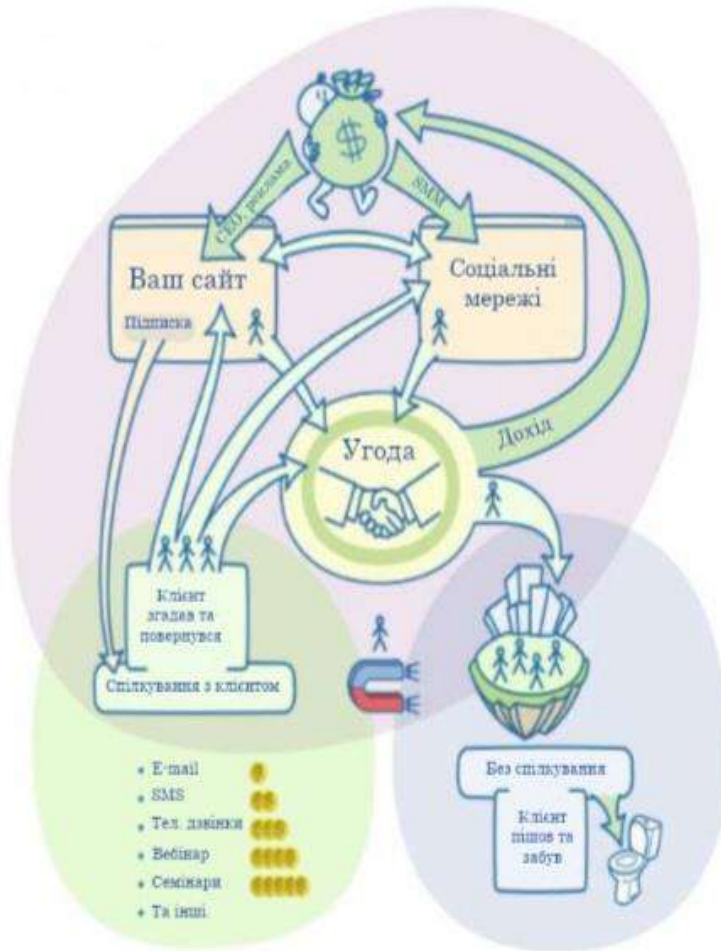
$

СЕО, реклама

SMM

Ваш сайт

Підписка

Соціальні мережі

Угода

Дохід

Клієнт згадав та повернувся

Спілкування з клієнтом

- E-mail
- SMS
- Тел. дзвінки
- Вебінар
- Семінари
- Та інші

Без спілкування

Клієнт пішов та забув